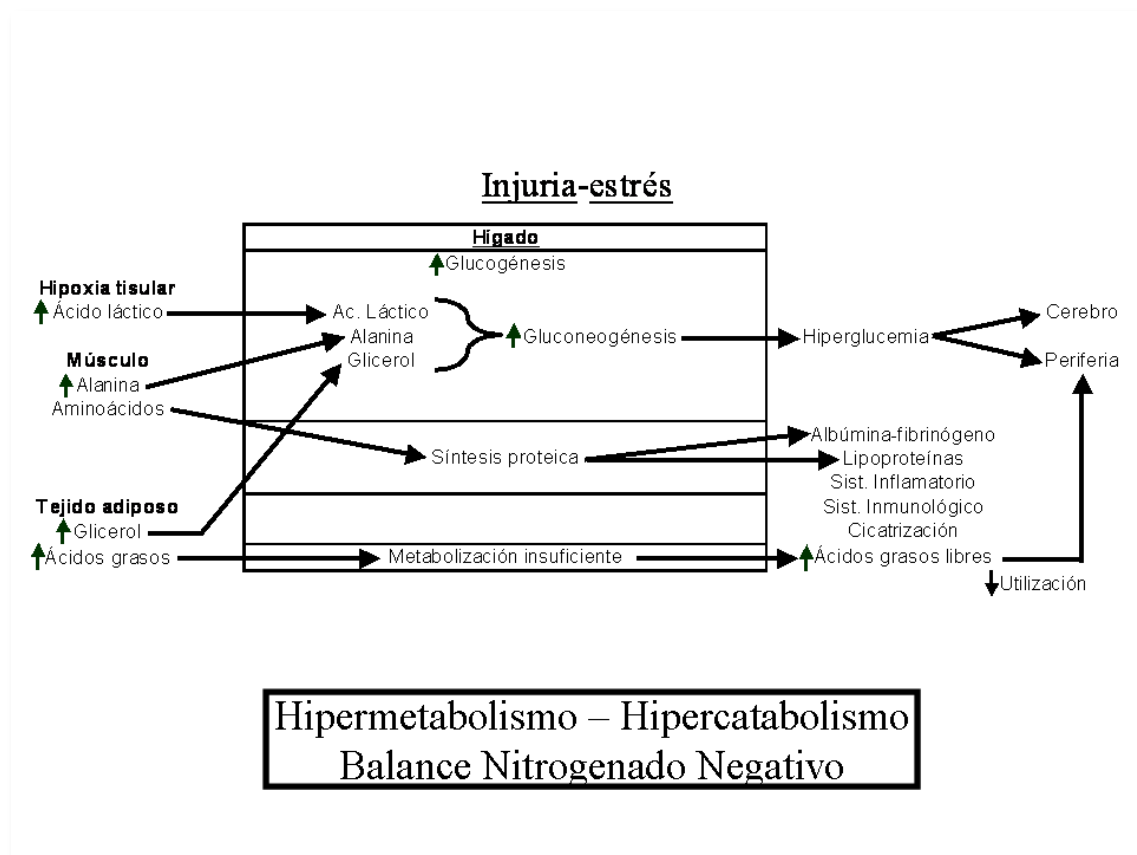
Injuria-estrés

Hígado
↑Glucogénesis

Hipoxia tisular
↑Ácido láctico

Ac. Láctico
Alanina
Glicerol

↑Gluconeogénesis

Hiperglucemia

Cerebro
Periferia

Músculo
↑Alanina
Aminoácidos

Síntesis proteica

Albúmina-fibrinógeno
Lipoproteínas
Sist. Inflamatorio
Sist. Inmunológico
Cicatrización

Tejido adiposo
↑Glicerol
↑Ácidos grasos

Metabolización insuficiente

↑Ácidos grasos libres
↓Utilización

Hipermetabolismo – Hipercatabolismo
Balance Nitrogenado Negativo